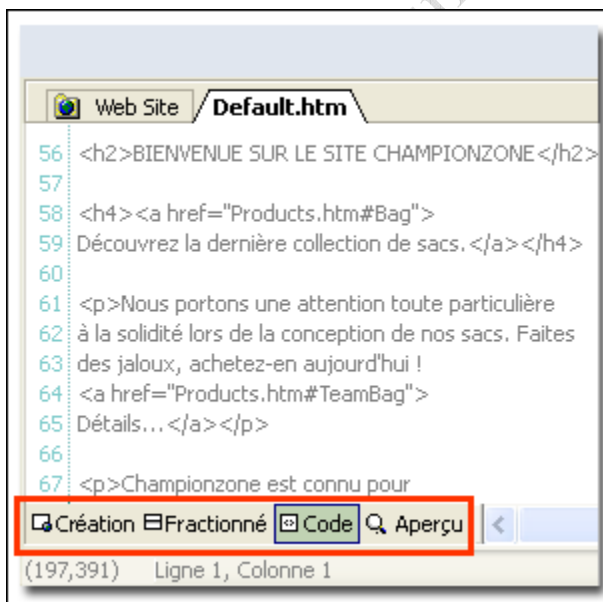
Web Site Default.htm

56 <h2>BIENVENUE SUR LE SITE CHAMPIONZONE</h2>
57
58 <h4><a href="Products.htm#Bag">
59 Découvrez la dernière collection de sacs.</a></h4>
60
61 <p>Nous portons une attention toute particulière
62 à la solidité lors de la conception de nos sacs. Faites
63 des jaloux, achetez-en aujourd'hui !
64 <a href="Products.htm#TeamBag">
65 Détails...</a></p>
66
67 <p>Championzone est connu pour

Création Fractionné Code Aperçu

(197,391) Ligne 1, Colonne 1